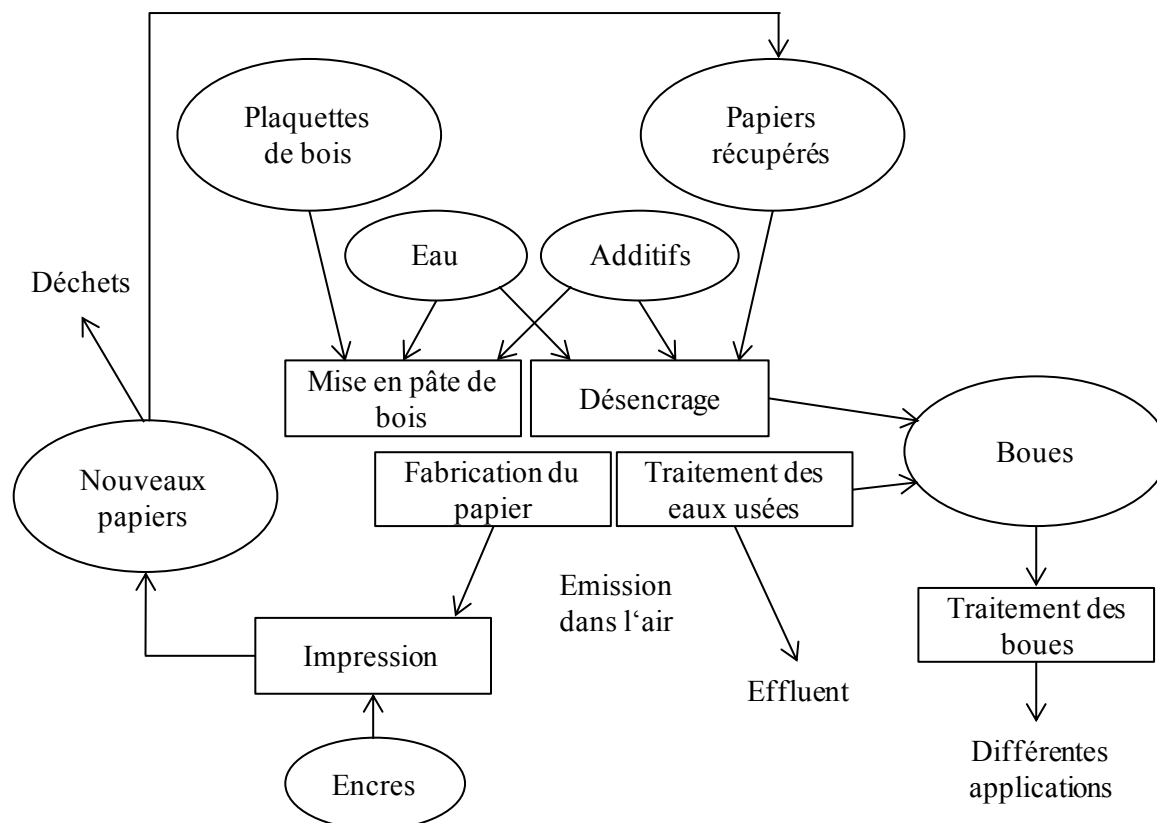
Plaquettes de bois

Papiers récupérés

Eau

Additifs

Déchets

Mise en pâte de bois

Désencrage

Boues

Nouveaux papiers

Fabrication du papier

Traitement des eaux usées

Emission dans l'air

Traitement des boues

Impression

Effluent

Différentes applications

Encres